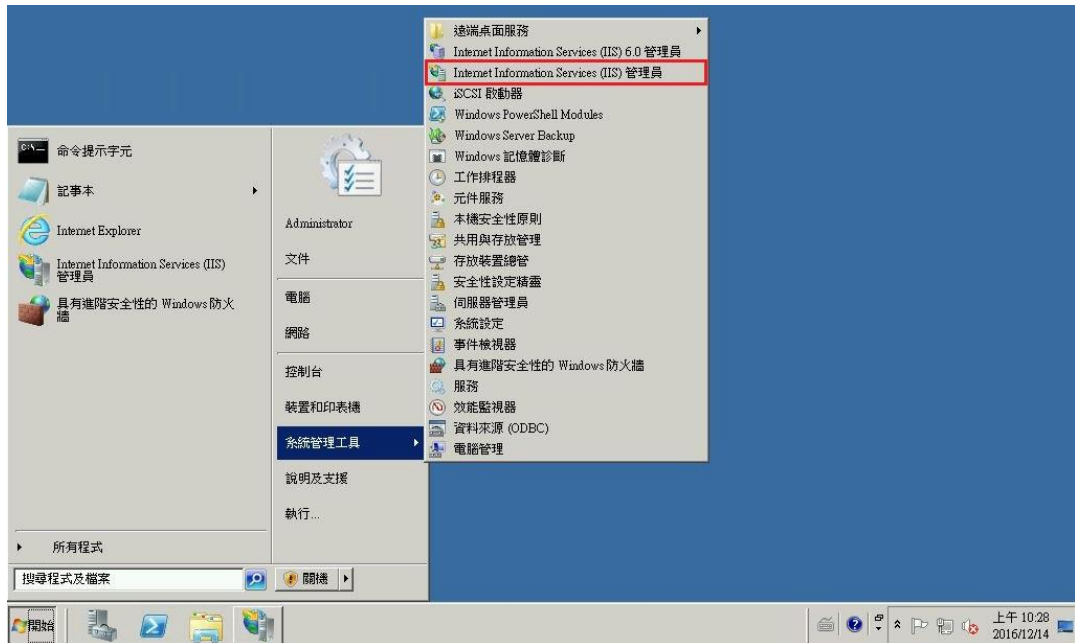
命令提示字元
記事本
Internet Explorer
Internet Information Services (IIS) 管理員
具有進階安全性的 Windows 防火牆

Administrator
文件
電腦
網路
控制台
裝置和印表機
系統管理工具
說明及支援
執行...

遠端桌面服務
Internet Information Services (IIS) 6.0 管理員
Internet Information Services (IIS) 管理員
iSCSI 啟動器
Windows PowerShell Modules
Windows Server Backup
Windows 記憶體診斷
工作排程器
元件服務
本機安全性原則
共用與存放管理
存放裝置總管
安全性設定精靈
伺服器管理員
系統設定
事件檢視器
具有進階安全性的 Windows 防火牆
服務
效能監視器
資料來源 (ODBC)
電腦管理

所有程式
搜尋程式及檔案
關機

開始
上午 10:28
2016/12/14